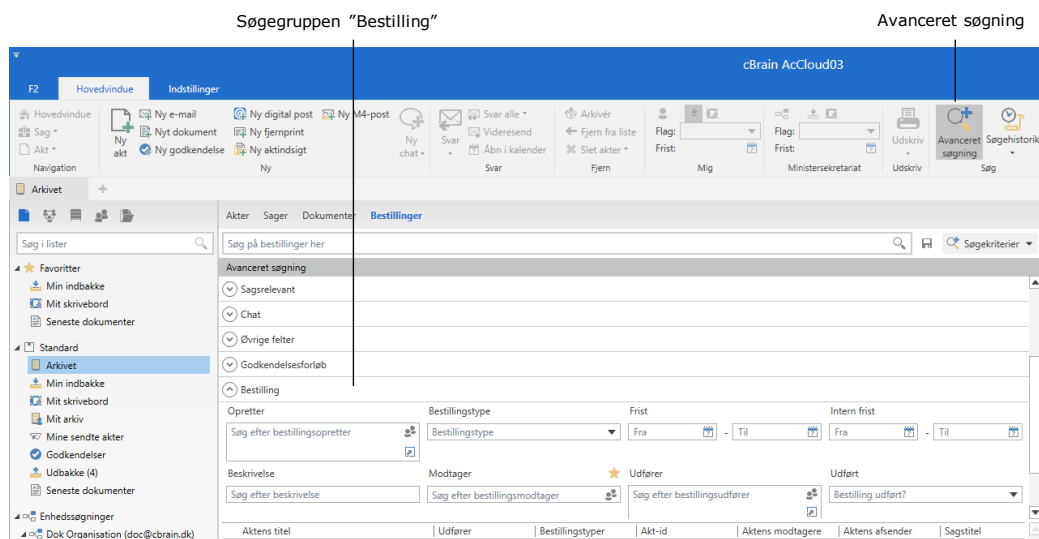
Søgegruppen "Bestilling"

Avanceret søgning

cBrain AcCloud03

F2 Hovedvindue Indstillinger

Hovedvindue
Sag
Akt
Navigation

Ny akt
Ny e-mail
Nyt dokument
Ny godkendelse
Ny digital post
Ny fjernprint
Ny aktindsigt
Ny M4-post
Ny chat
Ny

Svar
Svar alle
Videresend
Åbn i kalender
Svar

Arkivér
Fjern fra liste
Slet akter
Fjern

Flag:
Frist:
Mig

Flag:
Frist:
Ministersekretariat

Udskriv
Udskriv

Avanceret søgning
Søgehistorik
Søg

Arkivet

Søg i lister

Favoritter
Min indbakke
Mit skrivebord
Seneste dokumenter

Standard
Arkivet
Min indbakke
Mit skrivebord
Mit arkiv
Mine sendte akter
Godkendelser
Udbakke (4)
Seneste dokumenter

Enhedssøgninger
Dok Organisation (doc@cbrain.dk)

Akter Sager Dokumenter Bestillinger

Søg på bestillinger her

Søgekriterier

Avanceret søgning

Sagsrelevant
Chat
Øvrige felter
Godkendelsesforløb
Bestilling

Opretter
Søg efter bestillingsopretter

Bestillingstype
Bestillingstype

Frist
Fra - Til

Intern frist
Fra - Til

Beskrivelse
Søg efter beskrivelse

Modtager
Søg efter bestillingsmodtager

Udfører
Søg efter bestillingsudfører

Udført
Bestilling udført?

| Aktens titel | Udfører | Bestillingstyper | Akt-id | Aktens modtagere | Aktens afsender | Sagstitel |